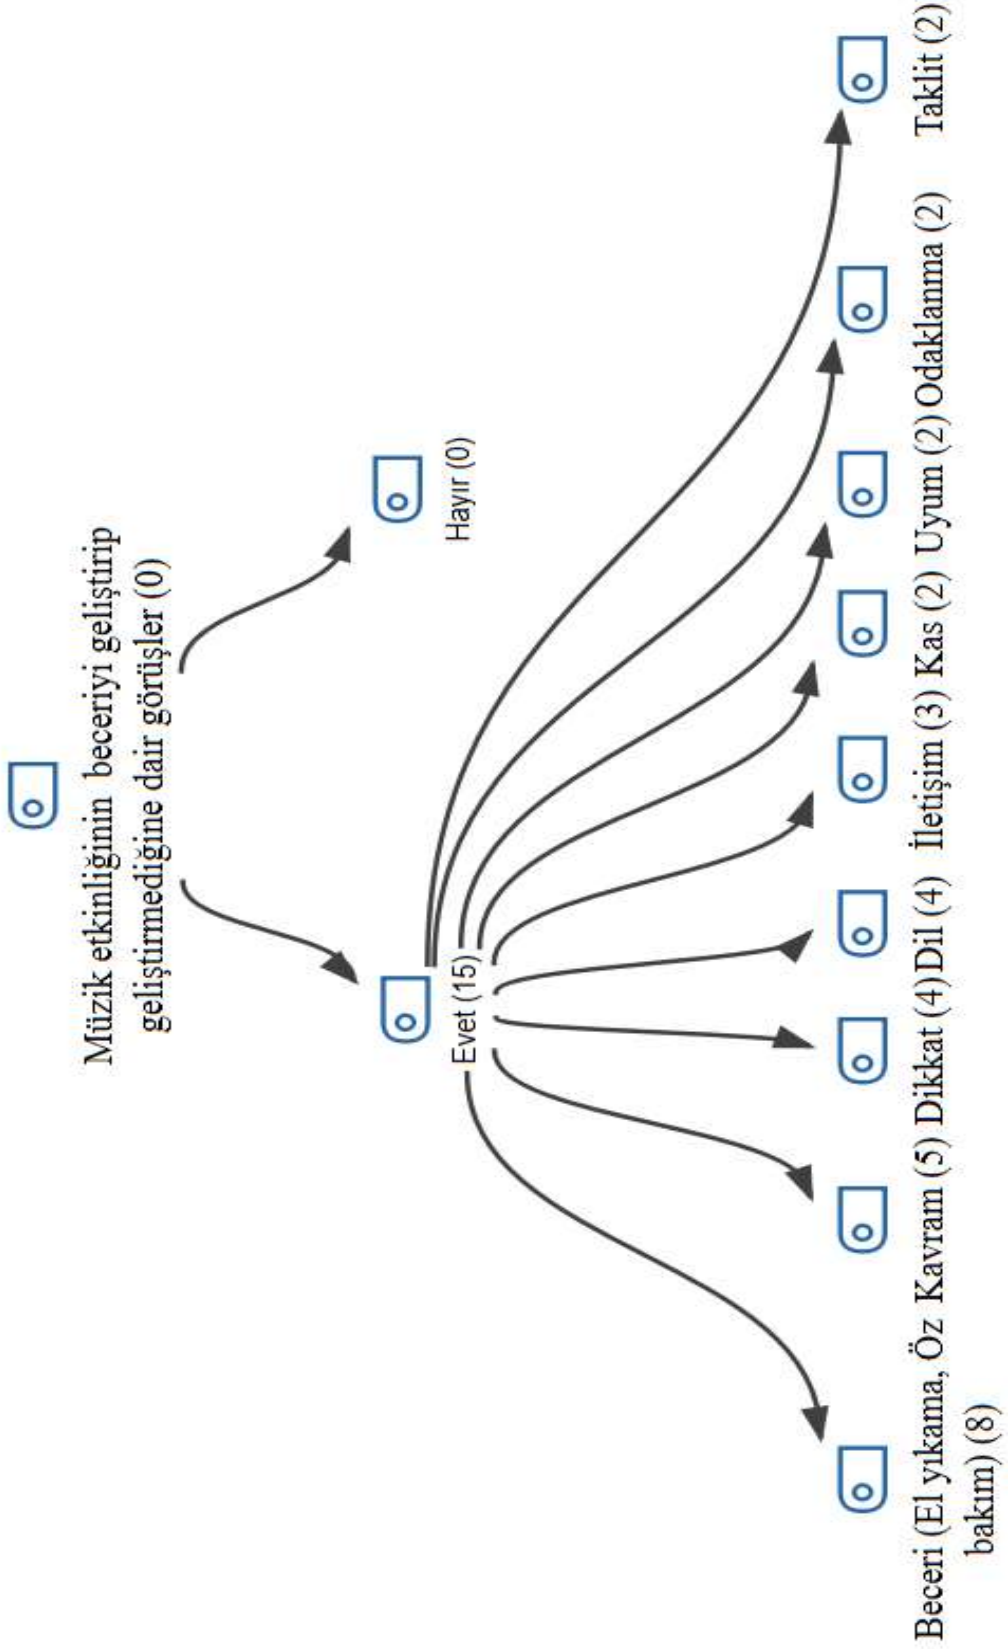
Müzik etkinliğinin beceriyi geliştirip geliştirmediğine dair görüşler (0)

Hayır (0)

Evet (15)

Beceri (El yıkama, Öz bakım) (8)

Kavram (5)

Dikkat (4)

Dil (4)

İletişim (3)

Kas (2)

Uyum (2)

Odaklanma (2)

Taklit (2)